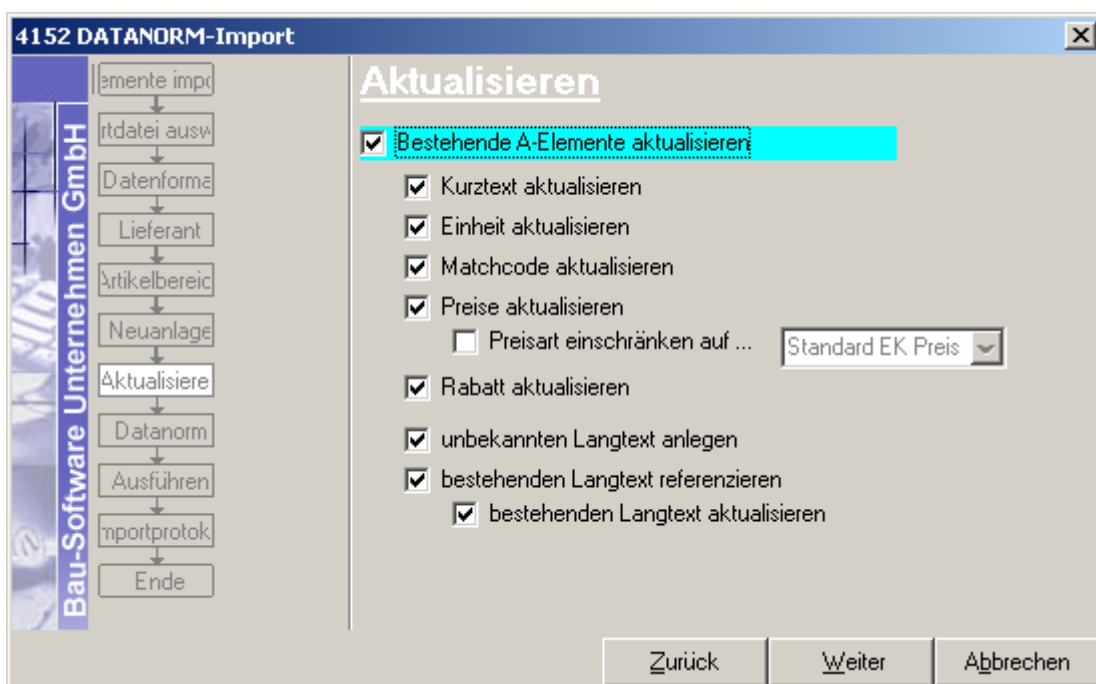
4152 DATANORM-Import

Bau-Software Unternehmen GmbH

ɘmente impo
rtdatei ausw
Datenforma
Lieferant
Artikelbereic
Neuanlage
Aktualisiere
Datanorm
Ausführen
mportprotok
Ende

Aktualisieren

☑ Bestehende A-Elemente aktualisieren
☑ Kurztext aktualisieren
☑ Einheit aktualisieren
☑ Matchcode aktualisieren
☑ Preise aktualisieren
☐ Preisart einschränken auf ... Standard EK Preis
☑ Rabatt aktualisieren
☑ unbekannten Langtext anlegen
☑ bestehenden Langtext referenzieren
☑ bestehenden Langtext aktualisieren

Zurück | Weiter | Abbrechen